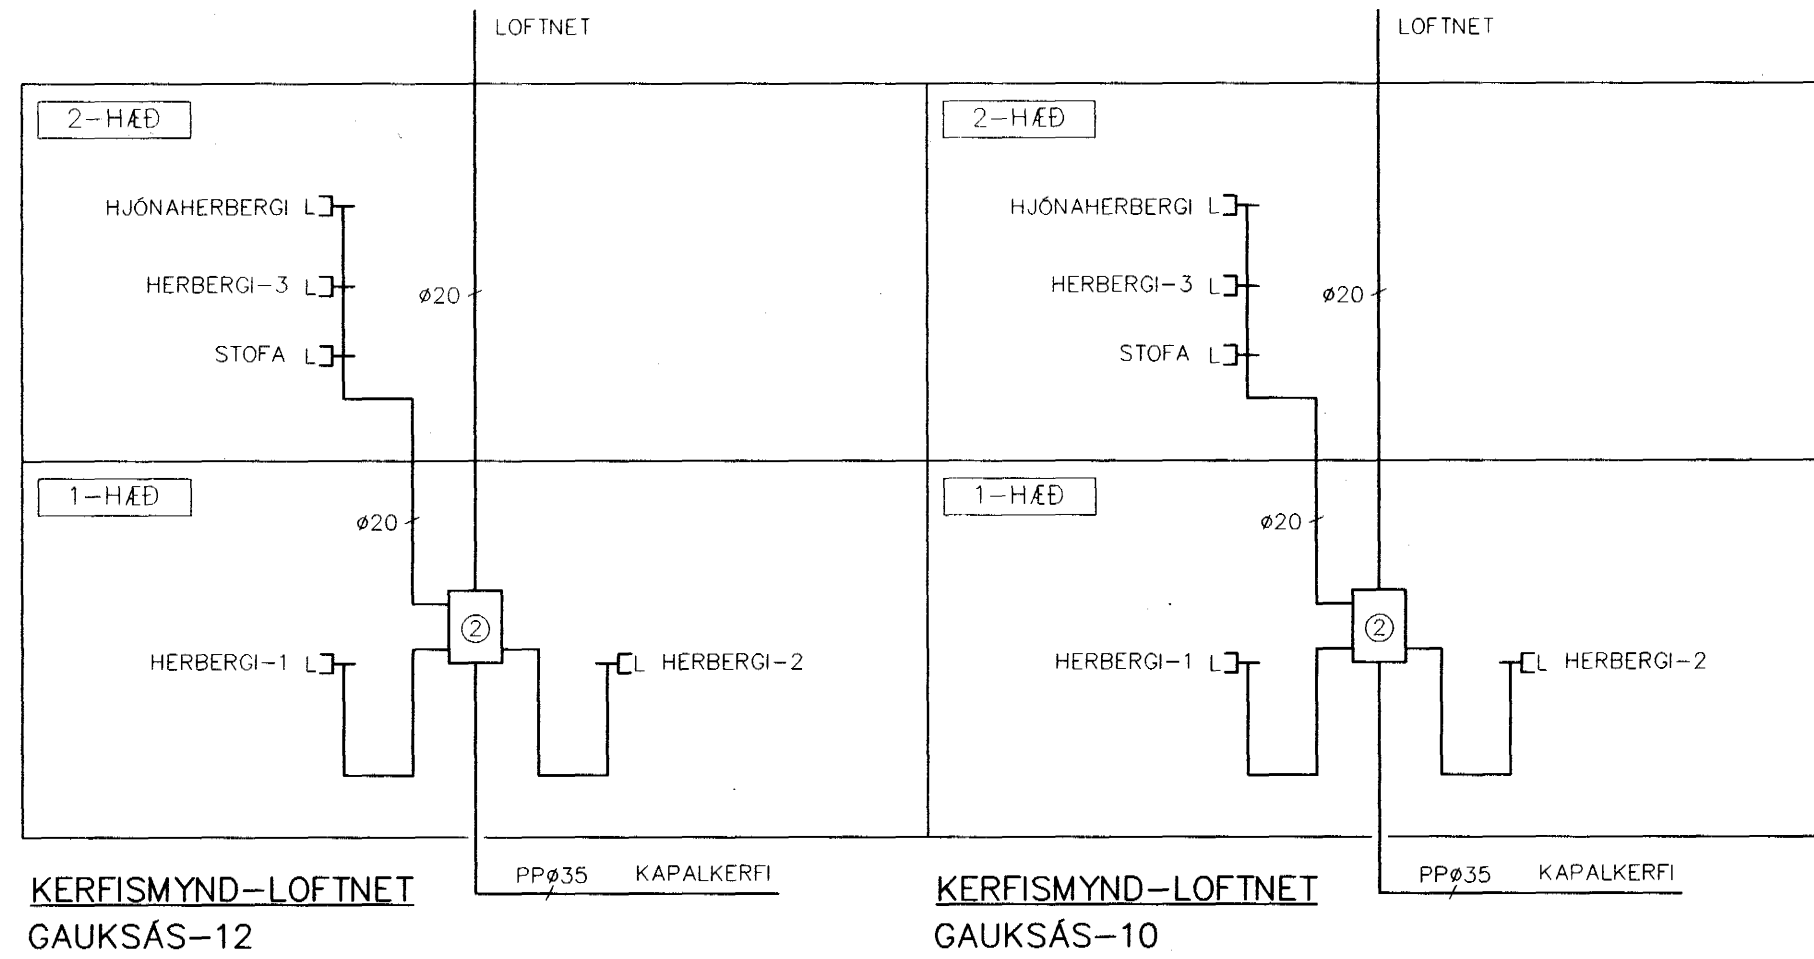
LOFTNET

2–HÆÐ

HJÓNAHERBERGI L

HERBERGI–3 L

STOFA L

ø20

1–HÆÐ

ø20

②

HERBERGI–1 L

L HERBERGI–2

PPø35 KAPALKERFI

KERFISMYND–LOFTNET
GAUKSÁS–12

LOFTNET

2–HÆÐ

HJÓNAHERBERGI L

HERBERGI–3 L

STOFA L

ø20

1–HÆÐ

ø20

②

HERBERGI–1 L

L HERBERGI–2

PPø35 KAPALKERFI

KERFISMYND–LOFTNET
GAUKSÁS–10